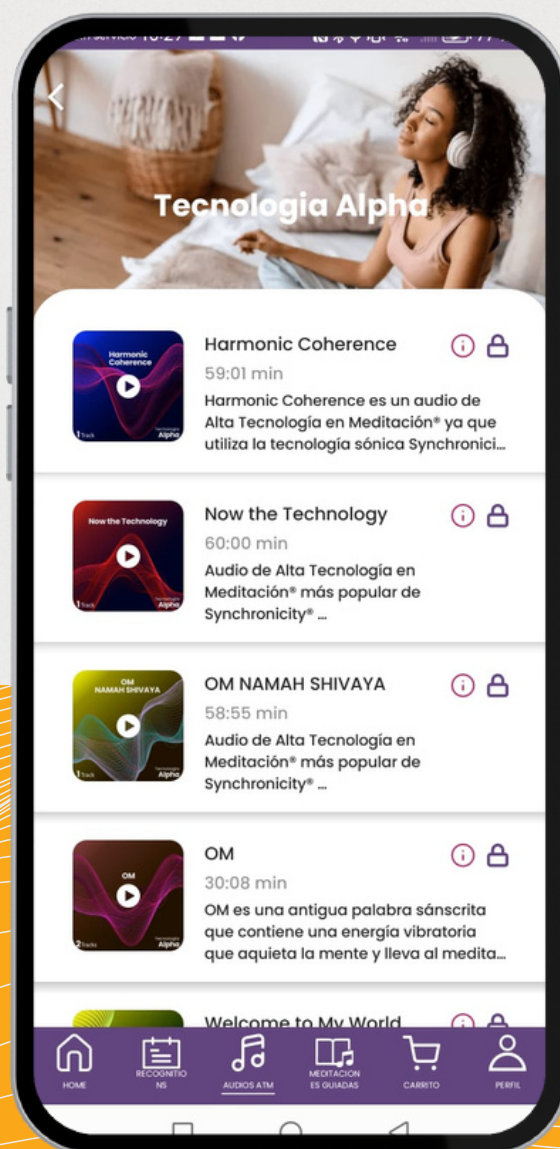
Tecnologia Alpha

Harmonic Coherence

1 Track

Tecnología Alpha

Harmonic Coherence
59:01 min
Harmonic Coherence es un audio de Alta Tecnología en Meditación® ya que utiliza la tecnología sónica Synchronici...

Now the Technology

1 Track

Tecnología Alpha

Now the Technology
60:00 min
Audio de Alta Tecnología en Meditación® más popular de Synchronicity® ...

OM NAMAH SHIVAYA

1 Track

Tecnología Alpha

OM NAMAH SHIVAYA
58:55 min
Audio de Alta Tecnología en Meditación® más popular de Synchronicity® ...

OM

2 Tracks

Tecnología Alpha

OM
30:08 min
OM es una antigua palabra sánscrita que contiene una energía vibratoria que aquieta la mente y lleva al medita...

Welcome to My World

HOME
RECOGNITIONS
AUDIOS ATM
MEDITACIONES GUIADAS
CARRITO
PERFIL